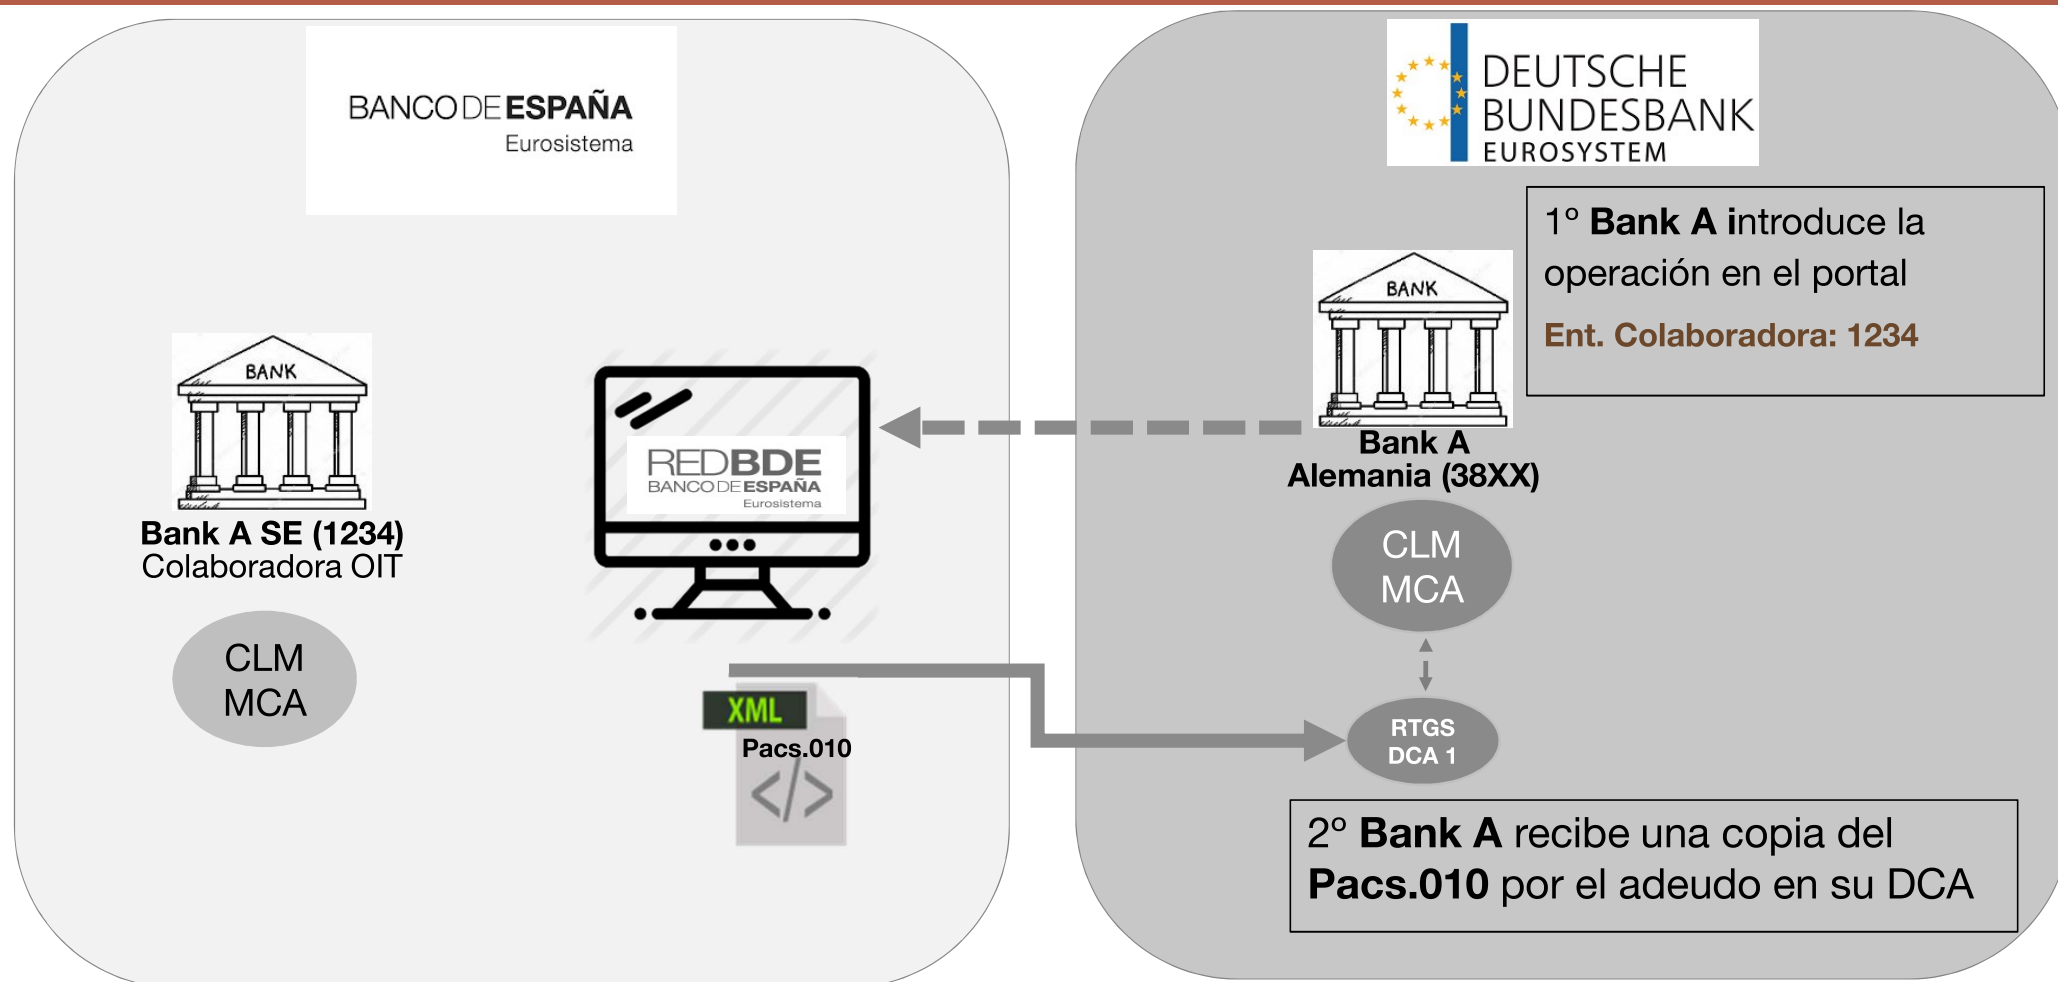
BANCO DE ESPAÑA
Eurosistema

DEUTSCHE
BUNDESBANK
EUROSYSTEM

1° Bank A introduce la operación en el portal

Ent. Colaboradora: 1234

BANK

Bank A SE (1234)
Colaboradora OIT

CLM
MCA

REDBDE
BANCO DE ESPAÑA
Eurosistema

BANK

Bank A
Alemania (38XX)

CLM
MCA

XML
Pacs.010
</>

RTGS
DCA 1

2° Bank A recibe una copia del Pacs.010 por el adeudo en su DCA